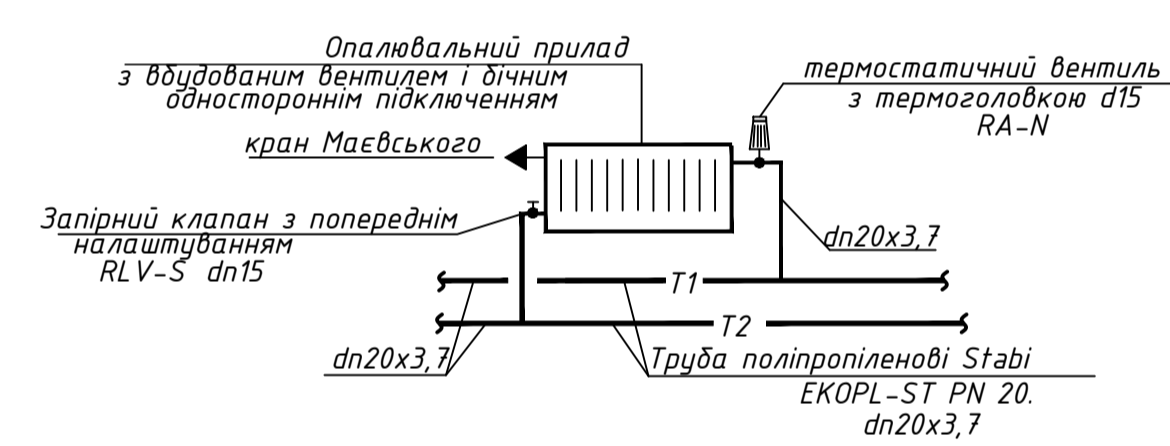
Опалювальний прилад
з вбудованим вентилем і бічним одностороннім підключенням

термостатичний вентиль
з термоголовкою d15
RA-N

кран Маєвського

Запірний клапан з попереднім налаштуванням
RLV-S dn15

dn20x3,7

T1

T2

dn20x3,7

Труба поліпропіленові Stabi
EKOPL-ST PN 20.
dn20x3,7